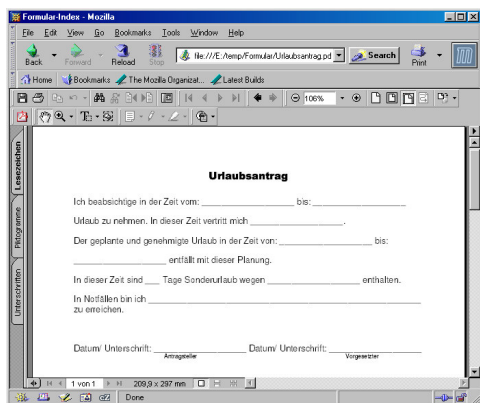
Formular-Index - Mozilla

File Edit View Go Bookmarks Tools Window Help

Back Forward Reload Stop file:///E:/temp/Formular/Urlaubsantrag.pd Search Print

Home Bookmarks The Mozilla Organizat... Latest Builds

106%

Lesezeichen Piktogramme Unterschriften

Urlaubsantrag

Ich beabsichtige in der Zeit vom: __________________ bis: __________________

Urlaub zu nehmen. In dieser Zeit vertritt mich __________________.

Der geplante und genehmigte Urlaub in der Zeit von: __________________ bis:

__________________ entfällt mit dieser Planung.

In dieser Zeit sind ___ Tage Sonderurlaub wegen __________________ enthalten.

In Notfällen bin ich __________________ zu erreichen.

Datum/ Unterschrift: __________________ Antragsteller Datum/ Unterschrift: __________________ Vorgesetzter

1 von 1 209,9 x 297 mm

Done